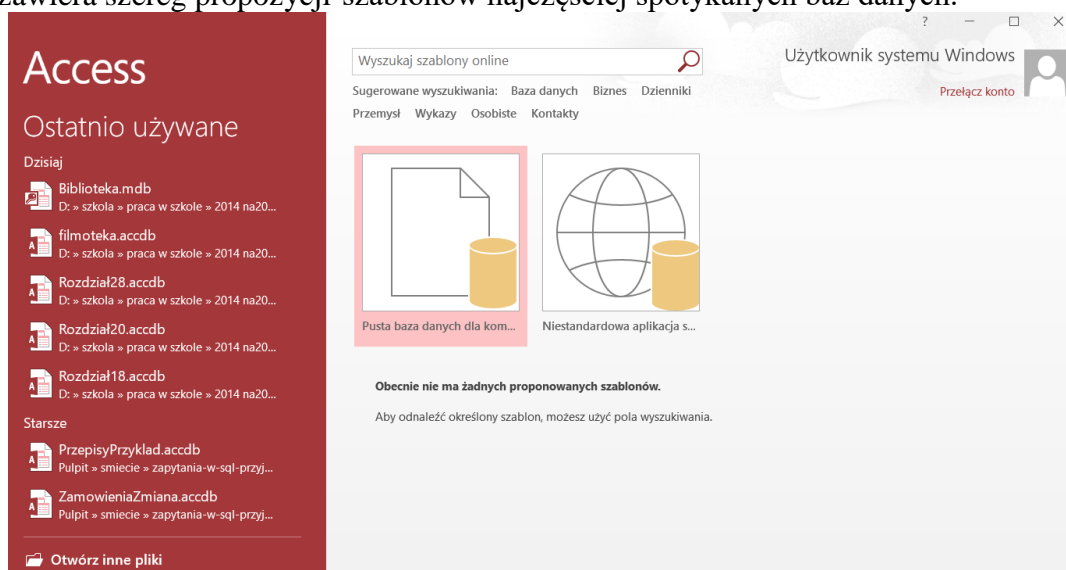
zawiera szereg propozycji szablonów najczęściej spotykanych baz danych.

Access

Ostatnio używane

Dzisiaj

Biblioteka.mdb
D: » szkola » praca w szkole » 2014 na20...

filmoteka.accdb
D: » szkola » praca w szkole » 2014 na20...

Rozdział28.accdb
D: » szkola » praca w szkole » 2014 na20...

Rozdział20.accdb
D: » szkola » praca w szkole » 2014 na20...

Rozdział18.accdb
D: » szkola » praca w szkole » 2014 na20...

Starsze

PrzepisyPrzyklad.accdb
Pulpit » smiecie » zapytania-w-sql-przyj...

ZamowieniaZmiana.accdb
Pulpit » smiecie » zapytania-w-sql-przyj...

Otwórz inne pliki

Wyszukaj szablony online

Sugerowane wyszukiwania: Baza danych Biznes Dzienniki Przemysł Wykazy Osobiste Kontakty

? — □ ×

Użytkownik systemu Windows
Przełącz konto

Pusta baza danych dla kom...

Niestandardowa aplikacja s...

Obecnie nie ma żadnych proponowanych szablonów.

Aby odnaleźć określony szablon, możesz użyć pola wyszukiwania.